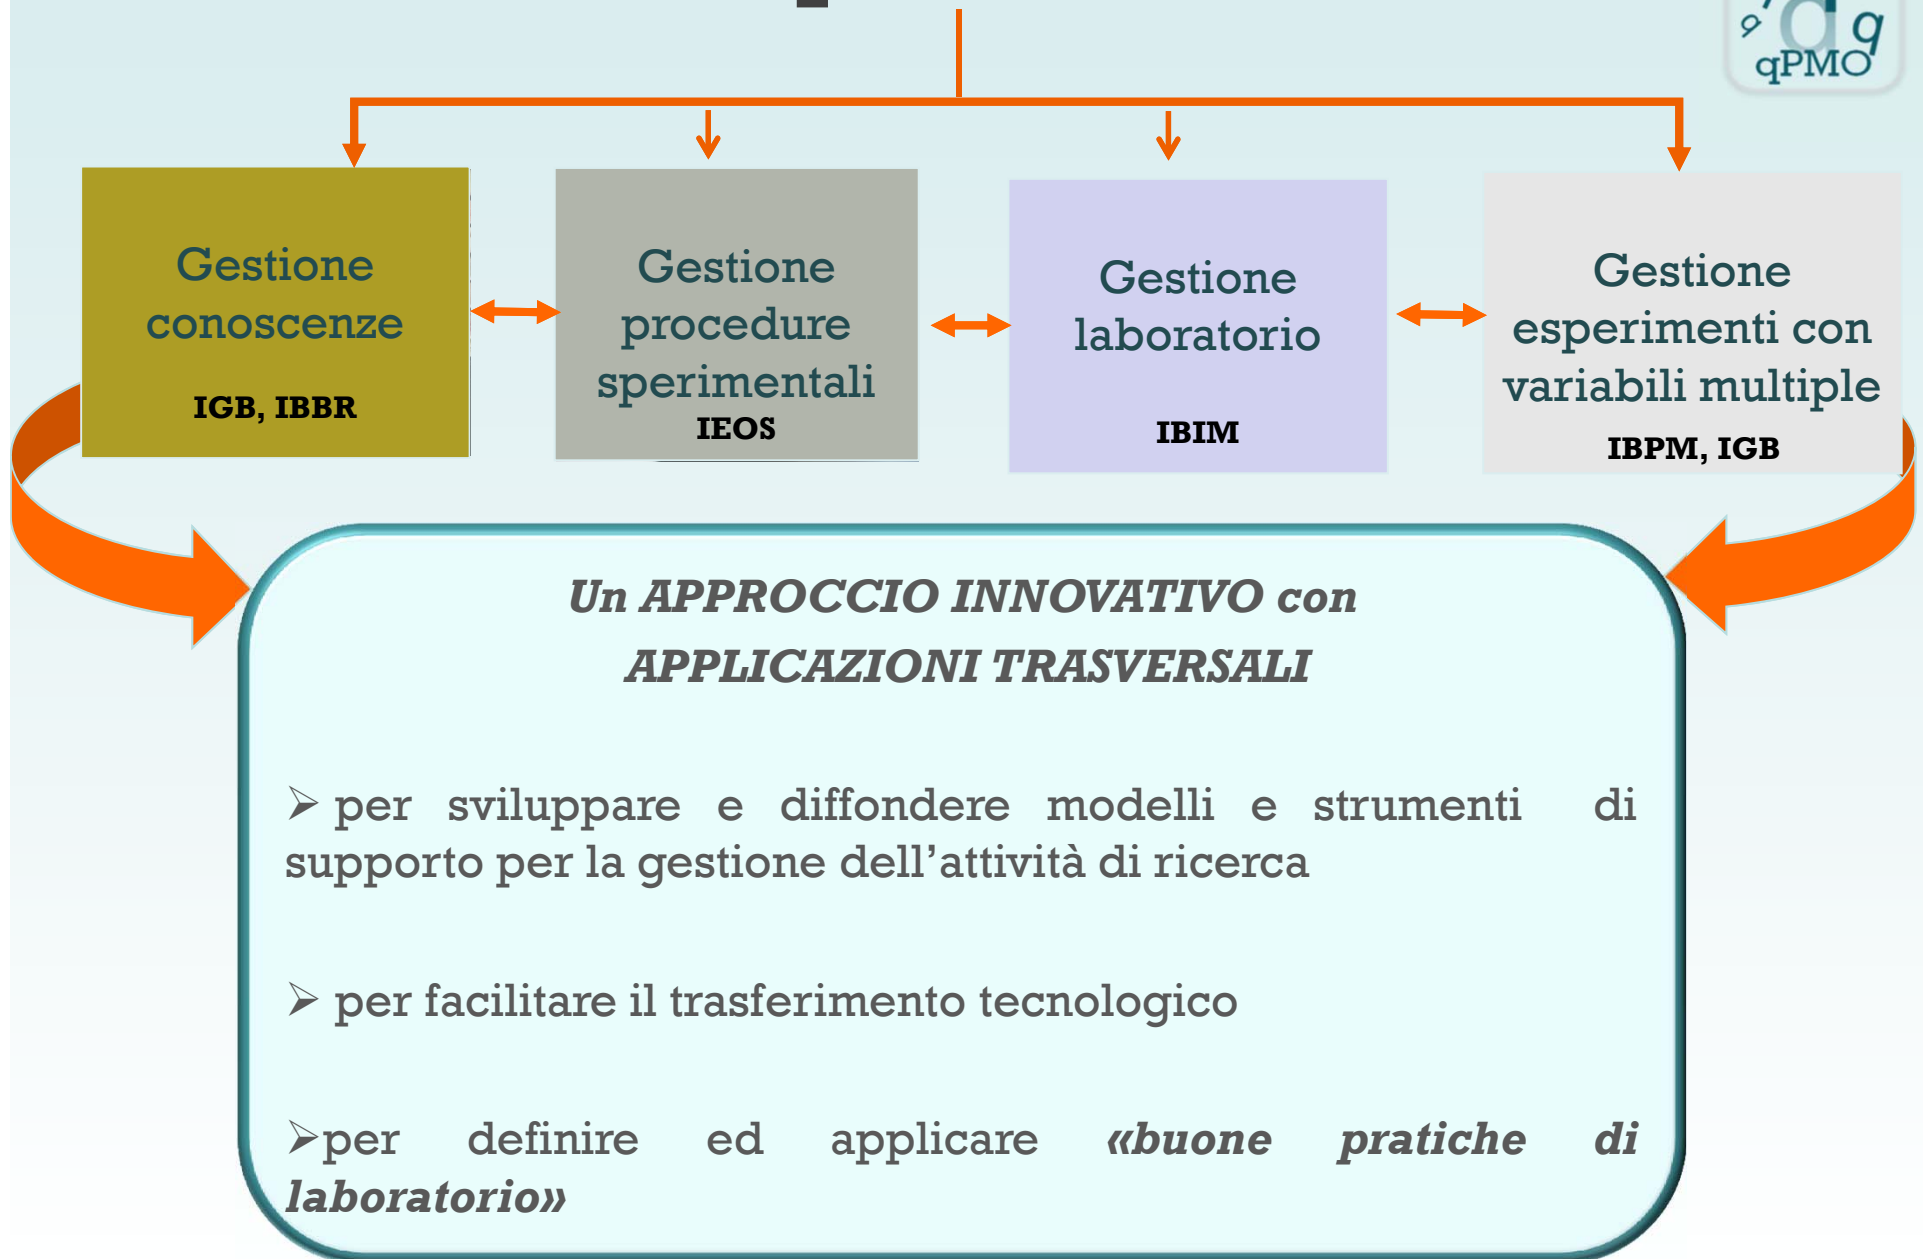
qPMO

Gestione conoscenze
IGB, IBBR

Gestione procedure sperimentali
IEOS

Gestione laboratorio
IBIM

Gestione esperimenti con variabili multiple
IBPM, IGB

Un APPROCCIO INNOVATIVO con APPLICAZIONI TRASVERSALI

➢ per sviluppare e diffondere modelli e strumenti di supporto per la gestione dell’attività di ricerca

➢ per facilitare il trasferimento tecnologico

➢per definire ed applicare «buone pratiche di laboratorio»